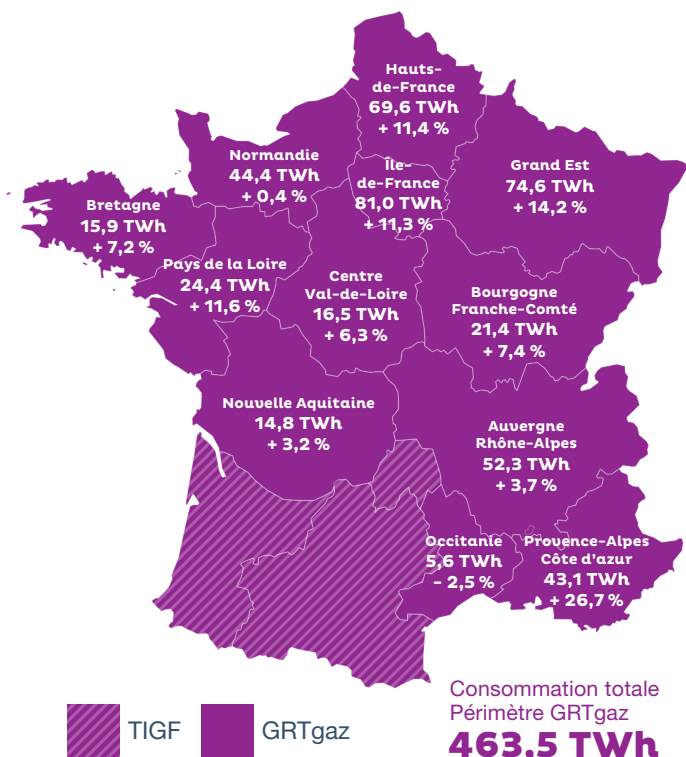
Hauts-de-France
69,6 TWh
+ 11,4 %

Normandie
44,4 TWh
+ 0,4 %

Île-de-France
81,0 TWh
+ 11,3 %

Grand Est
74,6 TWh
+ 14,2 %

Bretagne
15,9 TWh
+ 7,2 %

Pays de la Loire
24,4 TWh
+ 11,6 %

Centre
Val-de-Loire
16,5 TWh
+ 6,3 %

Bourgogne
Franche-Comté
21,4 TWh
+ 7,4 %

Nouvelle Aquitaine
14,8 TWh
+ 3,2 %

Auvergne
Rhône-Alpes
52,3 TWh
+ 3,7 %

Occitanie
5,6 TWh
- 2,5 %

Provence-Alpes
Côte d'azur
43,1 TWh
+ 26,7 %

TIGF

GRTgaz

Consommation totale
Périmètre GRTgaz
463.5 TWh